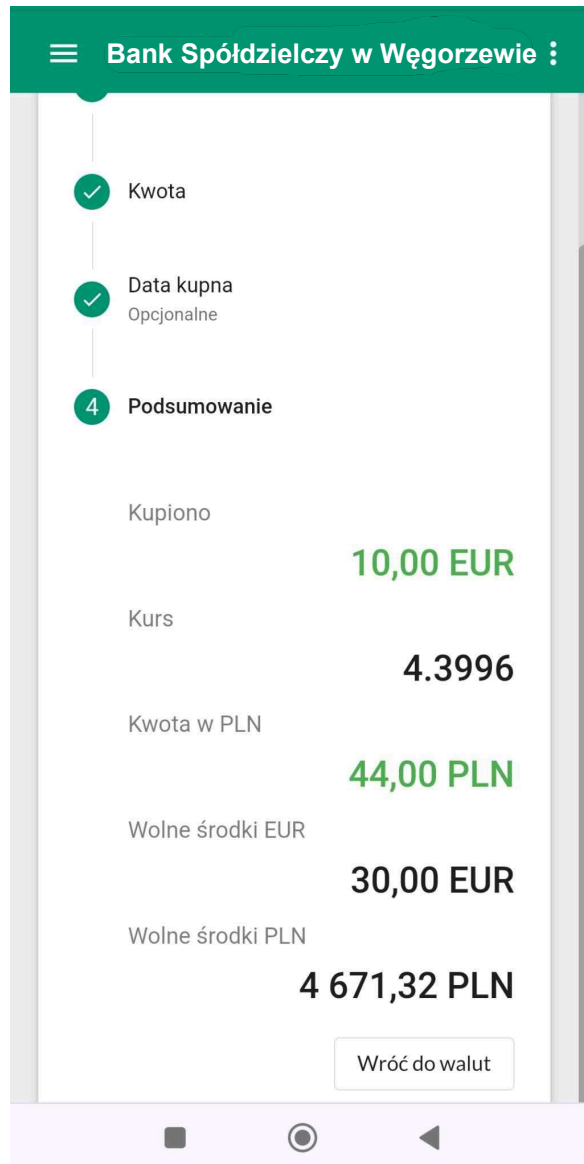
Bank Spółdzielczy w Węgorzewie

Kwota

Data kupna
Opcjonalne

4 Podsumowanie

Kupiono
10,00 EUR

Kurs
4.3996

Kwota w PLN
44,00 PLN

Wolne środki EUR
30,00 EUR

Wolne środki PLN
4 671,32 PLN

Wróć do walut